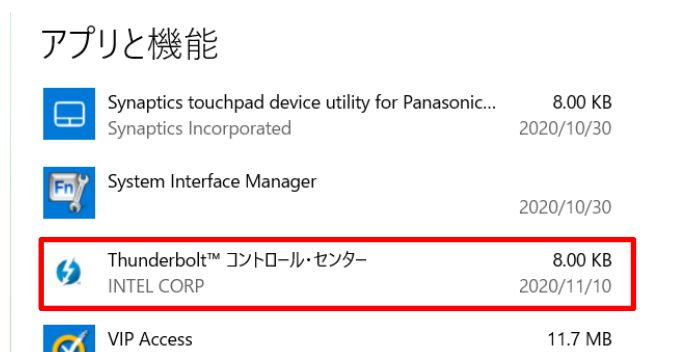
アプリと機能

Synaptics touchpad device utility for Panasonic... 8.00 KB
Synaptics Incorporated 2020/10/30

Fn
System Interface Manager
2020/10/30

Thunderbolt™ コントロール・センター 8.00 KB
INTEL CORP 2020/11/10

VIP Access 11.7 MB